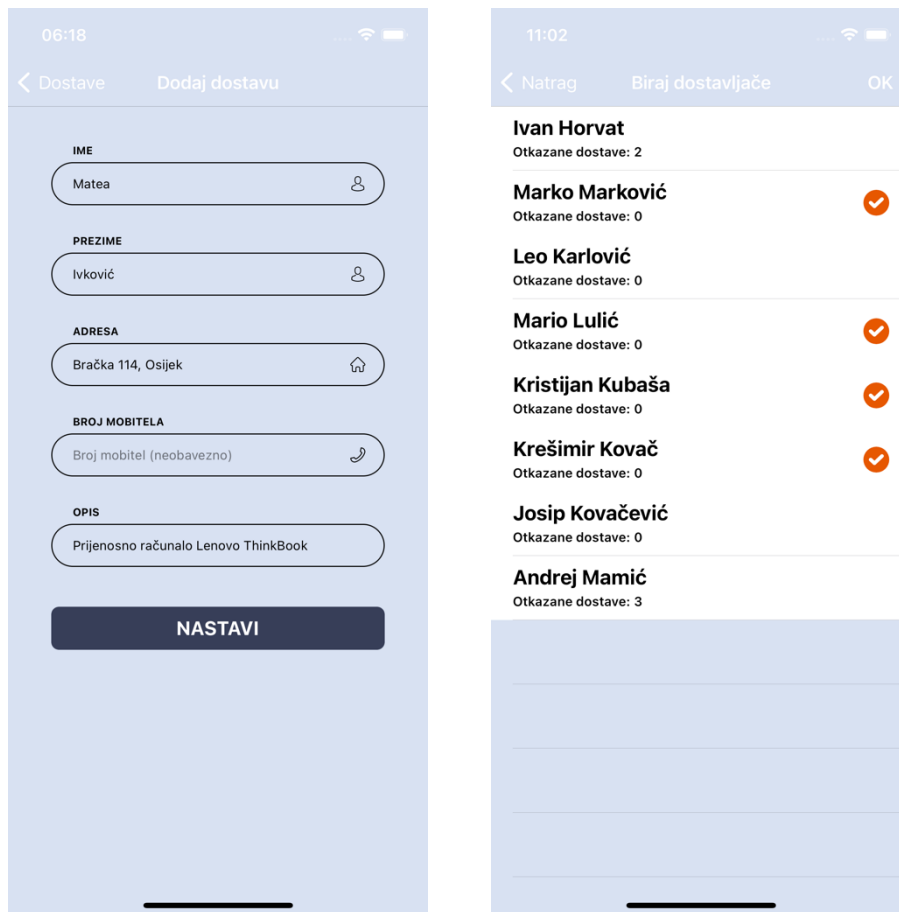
06:18

Dostave Dodaj dostavu

IME
Matea

PREZIME
Ivković

ADRESA
Bračka 114, Osijek

BROJ MOBITELA
Broj mobitel (neobavezno)

OPIS
Prijenosno računalo Lenovo ThinkBook

NASTAVI

11:02

Natrag Biraj dostavljače OK

Ivan Horvat
Otkazane dostave: 2

Marko Marković
Otkazane dostave: 0

Leo Karlović
Otkazane dostave: 0

Mario Lulić
Otkazane dostave: 0

Kristijan Kubaša
Otkazane dostave: 0

Krešimir Kovač
Otkazane dostave: 0

Josip Kovačević
Otkazane dostave: 0

Andrej Mamić
Otkazane dostave: 3